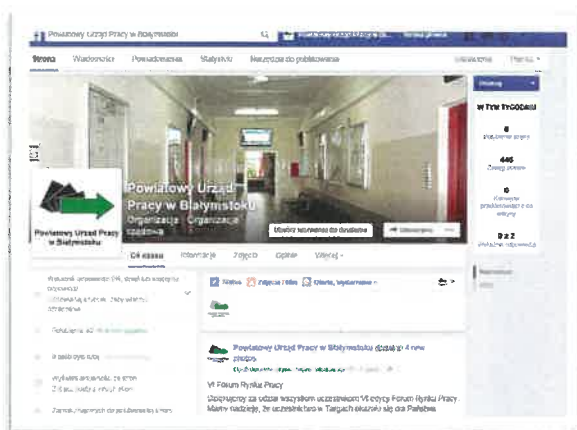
Powiatowy Urząd Pracy w Białymstoku

Strona Wiadomości Powiadomienia Statystyki Narzędzia do publikowania

Powiatowy Urząd Pracy w Białymstoku

Organizacja · Organizacja rządowa

Powiatowy Urząd Pracy w Białymstoku

Oś czasu Informacje Zdjęcia Opinie Więcej

Status Zdjęcie / film Oferta, wydarzenie +

Powiatowy Urząd Pracy w Białymstoku dodał(a) 4 nowe zdjęcia.

VI Forum Rynku Pracy

Dziękujemy za udział wszystkim uczestnikom VI edycji Forum Rynku Pracy. Mamy nadzieję, że uczestnikom w Targach okazało się dla Państwa

W TYM TYGODNIU

6
445
6
0 z 2